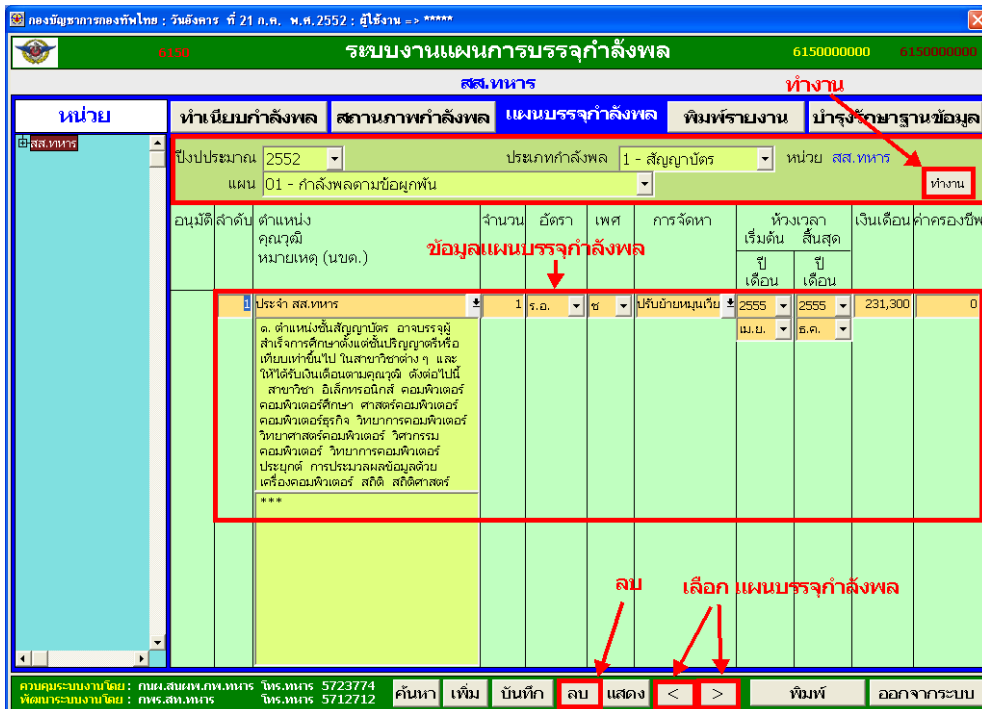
กองบัญชาการกองทัพไทย : วันอังคาร ที่ 21 ก.ค. พ.ศ.2552 : ผู้ใช้งาน => *****

6150 ระบบงานแผนการบรรจุกำลังพล 6150000000 6150000000

สส.ทหาร

ทำงาน

หน่วย

ทำเนียบกำลังพล | สถานภาพกำลังพล | แผนบรรจุกำลังพล | พิมพ์รายงาน | บำรุงรักษาฐานข้อมูล

สส.ทหาร

ปีงบประมาณ 2552 ประเภทกำลังพล 1 - สัญญาบัตร หน่วย สส.ทหาร

แผน 01 - กำลังพลตามข้อผูกพัน ทำงาน

อนุมัติ ลำดับ ตำแหน่ง คุณวุฒิ หมายเหตุ (นบด.) จำนวน อัตรา เพศ การจัดหา ห้วงเวลา เริ่มต้น สิ้นสุด ปี เดือน ปี เดือน เงินเดือน ค่าครองชีพ

ข้อมูลแผนบรรจุกำลังพล

1 ประจำ สส.ทหาร 1 ร.อ. ช ปรับย้ายหมุนเวียน 2555 เม.ย. 2555 ธ.ค. 231,300 0

๑. ตำแหน่งชั้นสัญญาบัตร อาจบรรจุผู้สำเร็จการศึกษาตั้งแต่ชั้นปริญญาตรีหรือเทียบเท่าขึ้นไป ในสาขาวิชาต่าง ๆ และให้ได้รับเงินเดือนตามคุณวุฒิ ดังต่อไปนี้ สาขาวิชา อิเล็กทรอนิกส์ คอมพิวเตอร์ คอมพิวเตอร์ศึกษา ศาสตร์คอมพิวเตอร์ คอมพิวเตอร์ธุรกิจ วิทยาการคอมพิวเตอร์ วิทยาศาสตร์คอมพิวเตอร์ วิศวกรรมคอมพิวเตอร์ วิทยาการคอมพิวเตอร์ประยุกต์ การประมวลผลข้อมูลด้วยเครื่องคอมพิวเตอร์ สถิติ สถิติศาสตร์

***

ลบ เลือก แผนบรรจุกำลังพล

ควบคุมระบบงานโดย : กนผ.สนผพ.กพ.ทหาร โทร.ทหาร 5723774
พัฒนาระบบงานโดย : กพร.สท.ทหาร โทร.ทหาร 5712712

ค้นหา เพิ่ม บันทึก ลบ แสดง < > พิมพ์ ออกจากระบบ